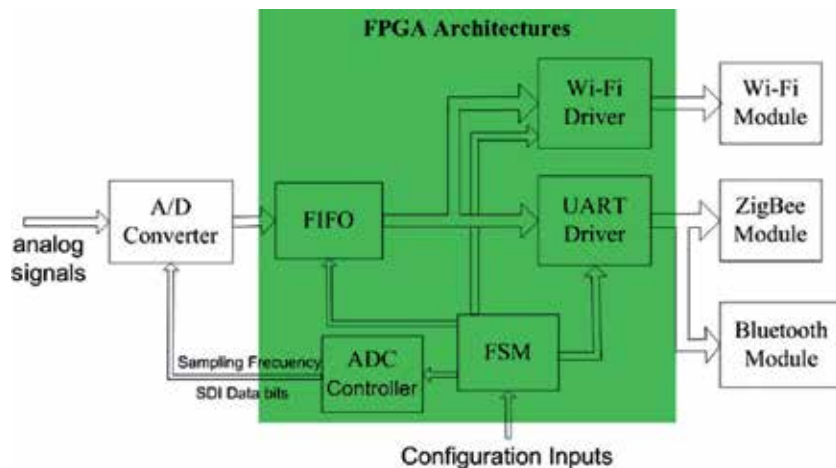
FPGA Architectures

analog signals

A/D Converter

FIFO

Wi-Fi Driver

UART Driver

Wi-Fi Module

ZigBee Module

Bluetooth Module

Sampling Frecuency

SDI Data bits

ADC Controller

FSM

Configuration Inputs